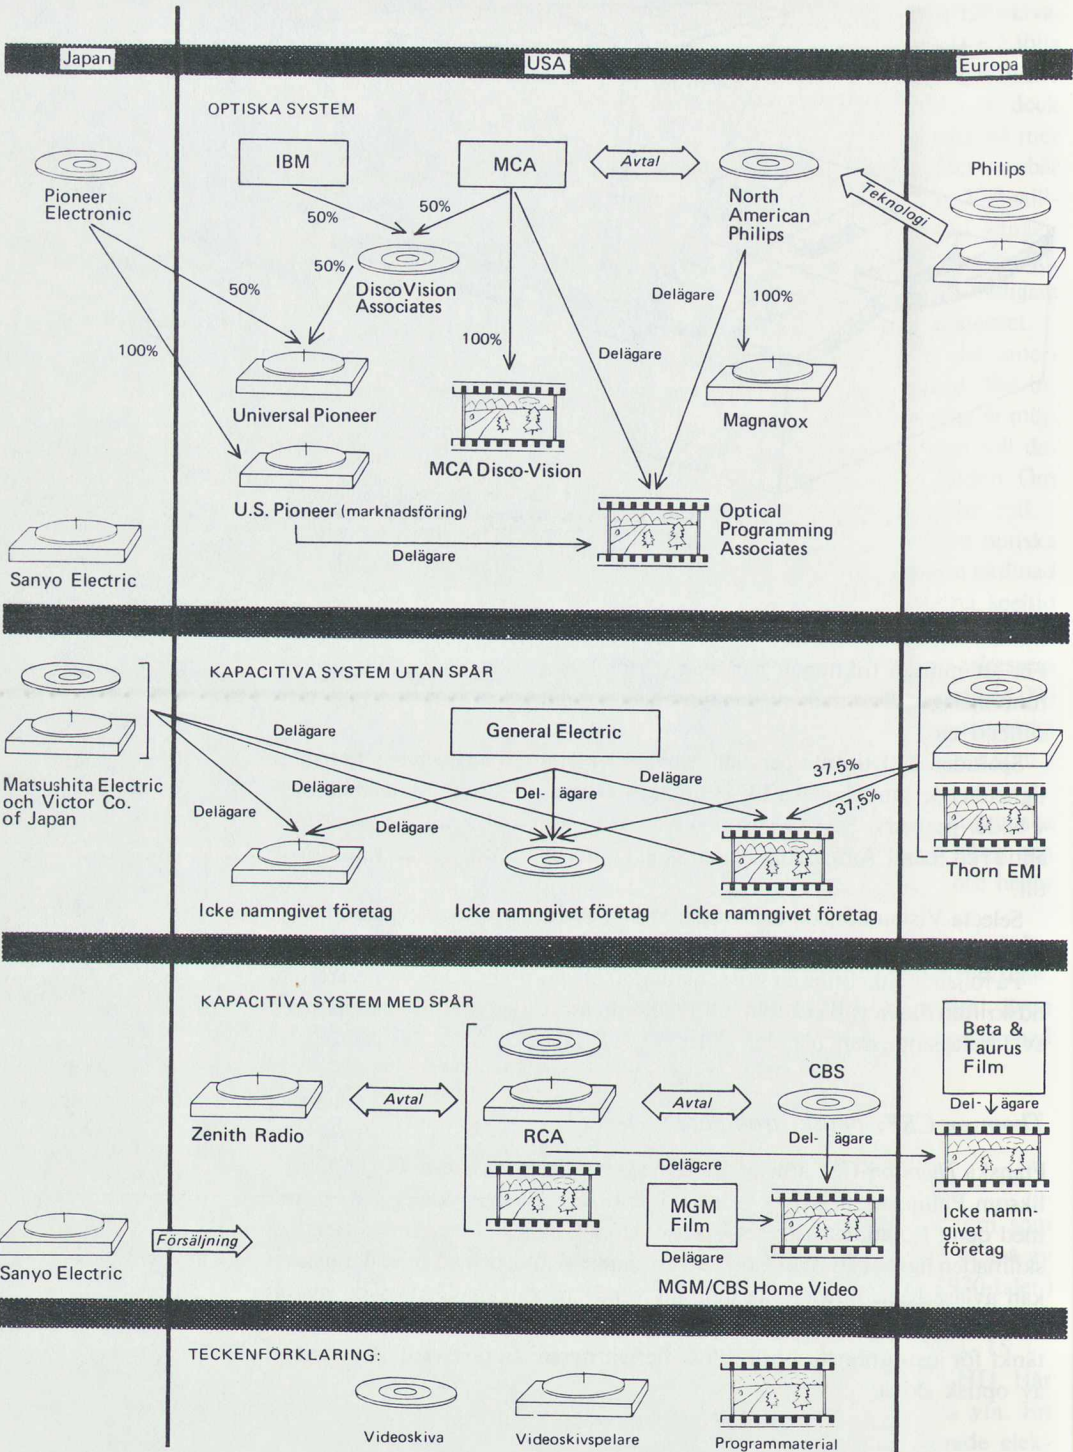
Japan

USA

Europa

OPTISKA SYSTEM

IBM

MCA

Avtal

Pioneer Electronic

North American Philips

Teknologi

Philips

50%

50%

50%

DiscoVision Associates

50%

Delägare

100%

100%

100%

Delägare

Universal Pioneer

MCA Disco-Vision

Magnavox

U.S. Pioneer (marknadsföring)

Optical Programming Associates

Delägare

Sanyo Electric

KAPACITIVA SYSTEM UTAN SPÅR

General Electric

Delägare

Matsushita Electric och Victor Co. of Japan

Delägare

Del- ägare

Delägare

37,5%

Delägare

Delägare

37,5%

Thorn EMI

Icke namngivet företag

Icke namngivet företag

Icke namngivet företag

KAPACITIVA SYSTEM MED SPÅR

Beta & Taurus Film

CBS

Avtal

Avtal

Del- ägare

Zenith Radio

RCA

Del- ägare

Delägare

MGM Film

Icke namngivet företag

Sanyo Electric

Försäljning

Delägare

MGM/CBS Home Video

TECKENFÖRKLARING:

Videoskiva

Videoskivspelare

Programmaterial